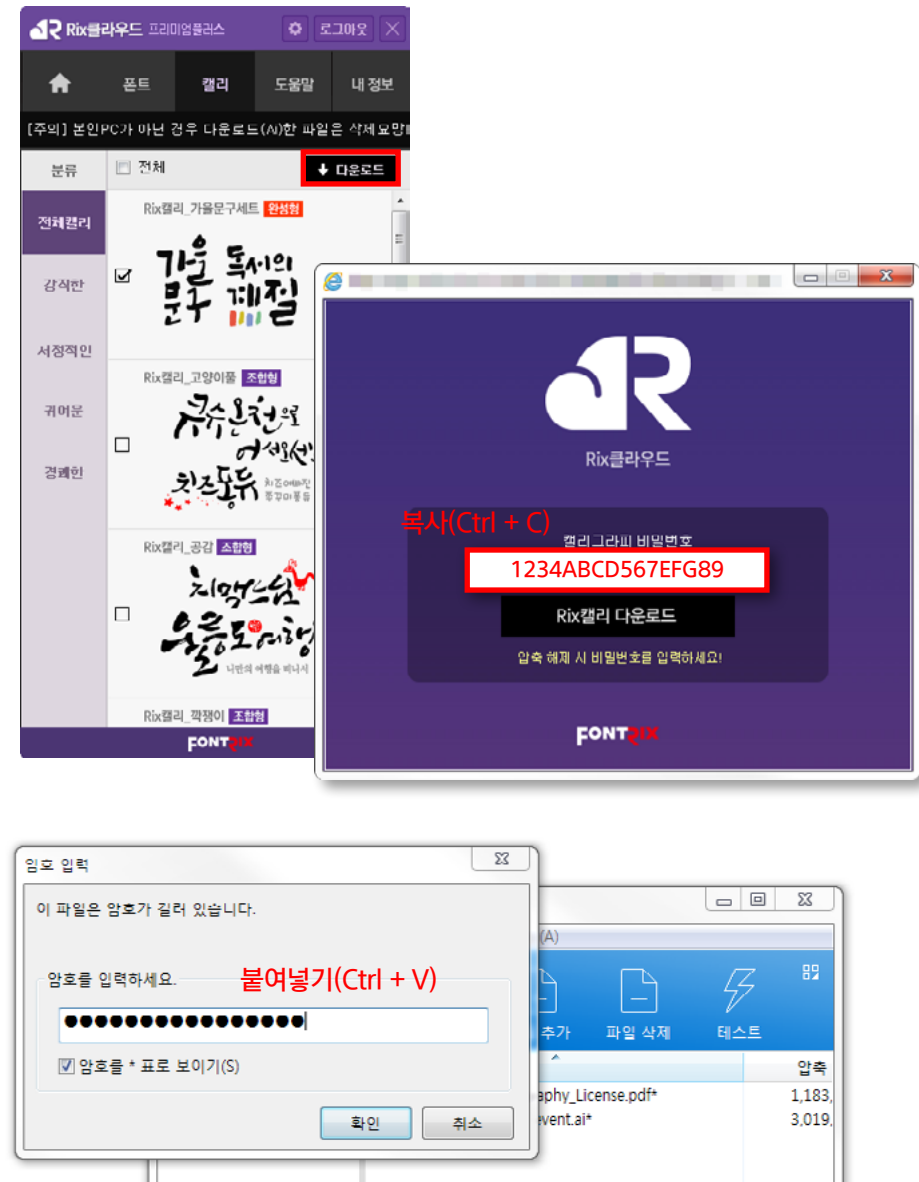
Rix클라우드 프리미엄플러스 로그아웃

폰트 캘리 도움말 내 정보

[주의] 본인PC가 아닌 경우 다운로드(AI)한 파일은 삭제요망

분류 전체 ↓ 다운로드

전체캘리
감식한
서정적인
귀여운
경쾌한

Rix캘리_가을문구세트 완성형
가을 독서의 문구 계절

Rix캘리_고양이풀 조합형
추수는 천천으로 어서오세요 치즈동뉴 치즈에메진 동양마몽등

Rix캘리_공감 조합형
치맥스쉼 우흥도여행 나만의 여행을 떠나서

Rix캘리_깍쟁이 조합형

FONTRIX

Rix클라우드

복사(Ctrl + C)

캘리그라피 비밀번호

1234ABCD567EFG89

Rix캘리 다운로드

압축 해제 시 비밀번호를 입력하세요!

FONTRIX

암호 입력

이 파일은 암호가 걸려 있습니다.

암호를 입력하세요. 붙여넣기(Ctrl + V)

●●●●●●●●●●●●●●●●

암호를 * 표로 보이기(S)

확인 취소

(A)

추가 파일 삭제 테스트

압축

aphy_License.pdf* 1,183,
event.ai* 3,019,